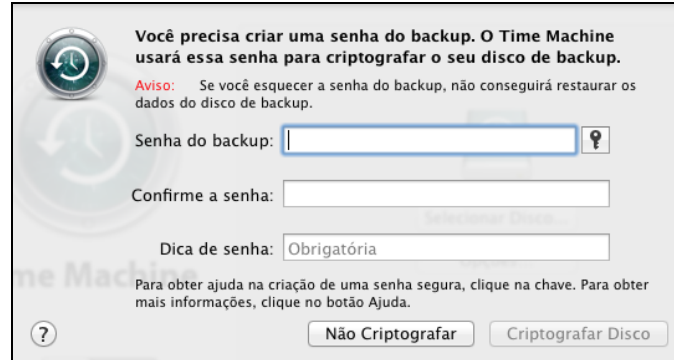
Você precisa criar uma senha do backup. O Time Machine usará essa senha para criptografar o seu disco de backup.

Aviso: Se você esquecer a senha do backup, não conseguirá restaurar os dados do disco de backup.

Senha do backup:

Confirme a senha:

Dica de senha: Obrigatória

Selecionar Disco...

me Machine

Para obter ajuda na criação de uma senha segura, clique na chave. Para obter mais informações, clique no botão Ajuda.

?

Não Criptografar

Criptografar Disco